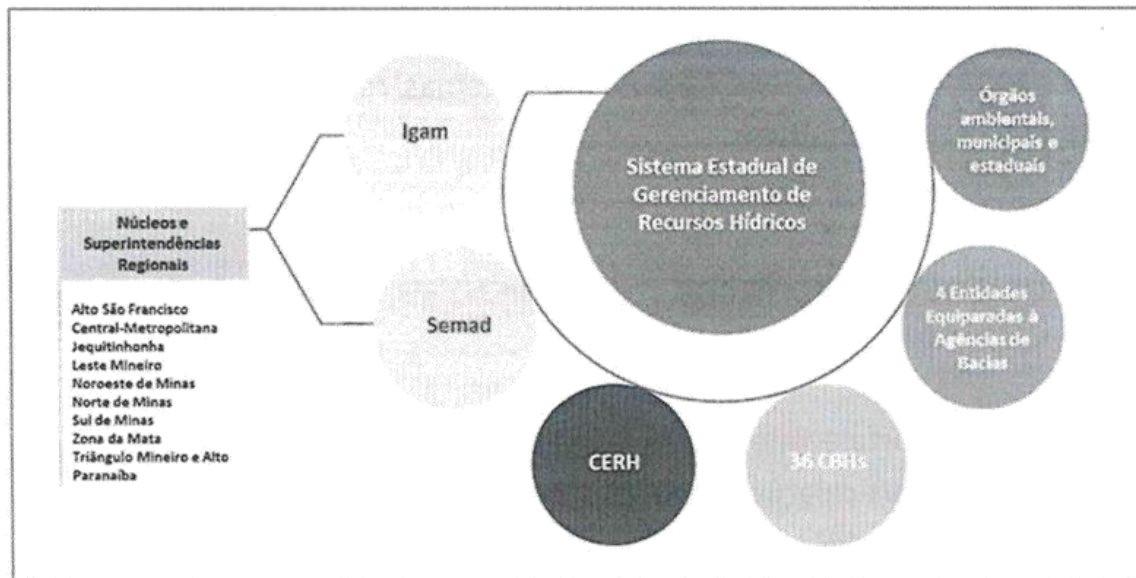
Núcleos e Superintendências Regionais

Alto São Francisco
Central-Metropolitana
Jequitinhonha
Leste Mineiro
Noroeste de Minas
Norte de Minas
Sul de Minas
Zona da Mata
Triângulo Mineiro e Alto Paranaíba

Igam

Semad

Sistema Estadual de Gerenciamento de Recursos Hídricos

Órgãos ambientais, municipais e estaduais

4 Entidades Equiparadas à Agências de Bacias

CERH

36 CBHs